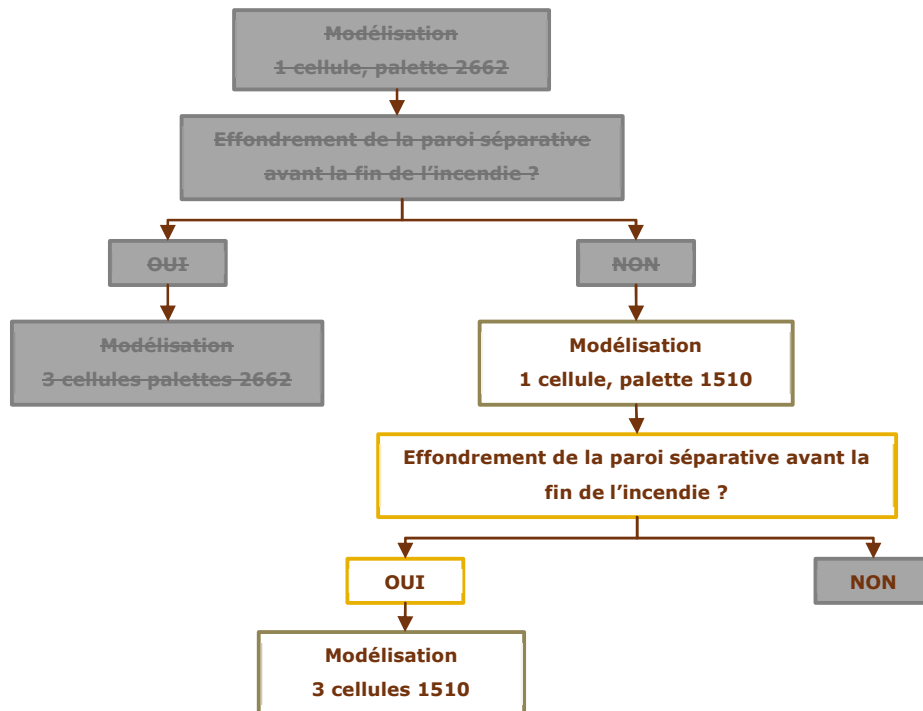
~~Modélisation~~
~~1 cellule, palette 2662~~

~~Effondrement de la paroi séparative avant la fin de l'incendie ?~~

~~OUI~~

~~NON~~

~~Modélisation~~
~~3 cellules palettes 2662~~

Modélisation
1 cellule, palette 1510

Effondrement de la paroi séparative avant la fin de l'incendie ?

OUI

NON

Modélisation
3 cellules 1510